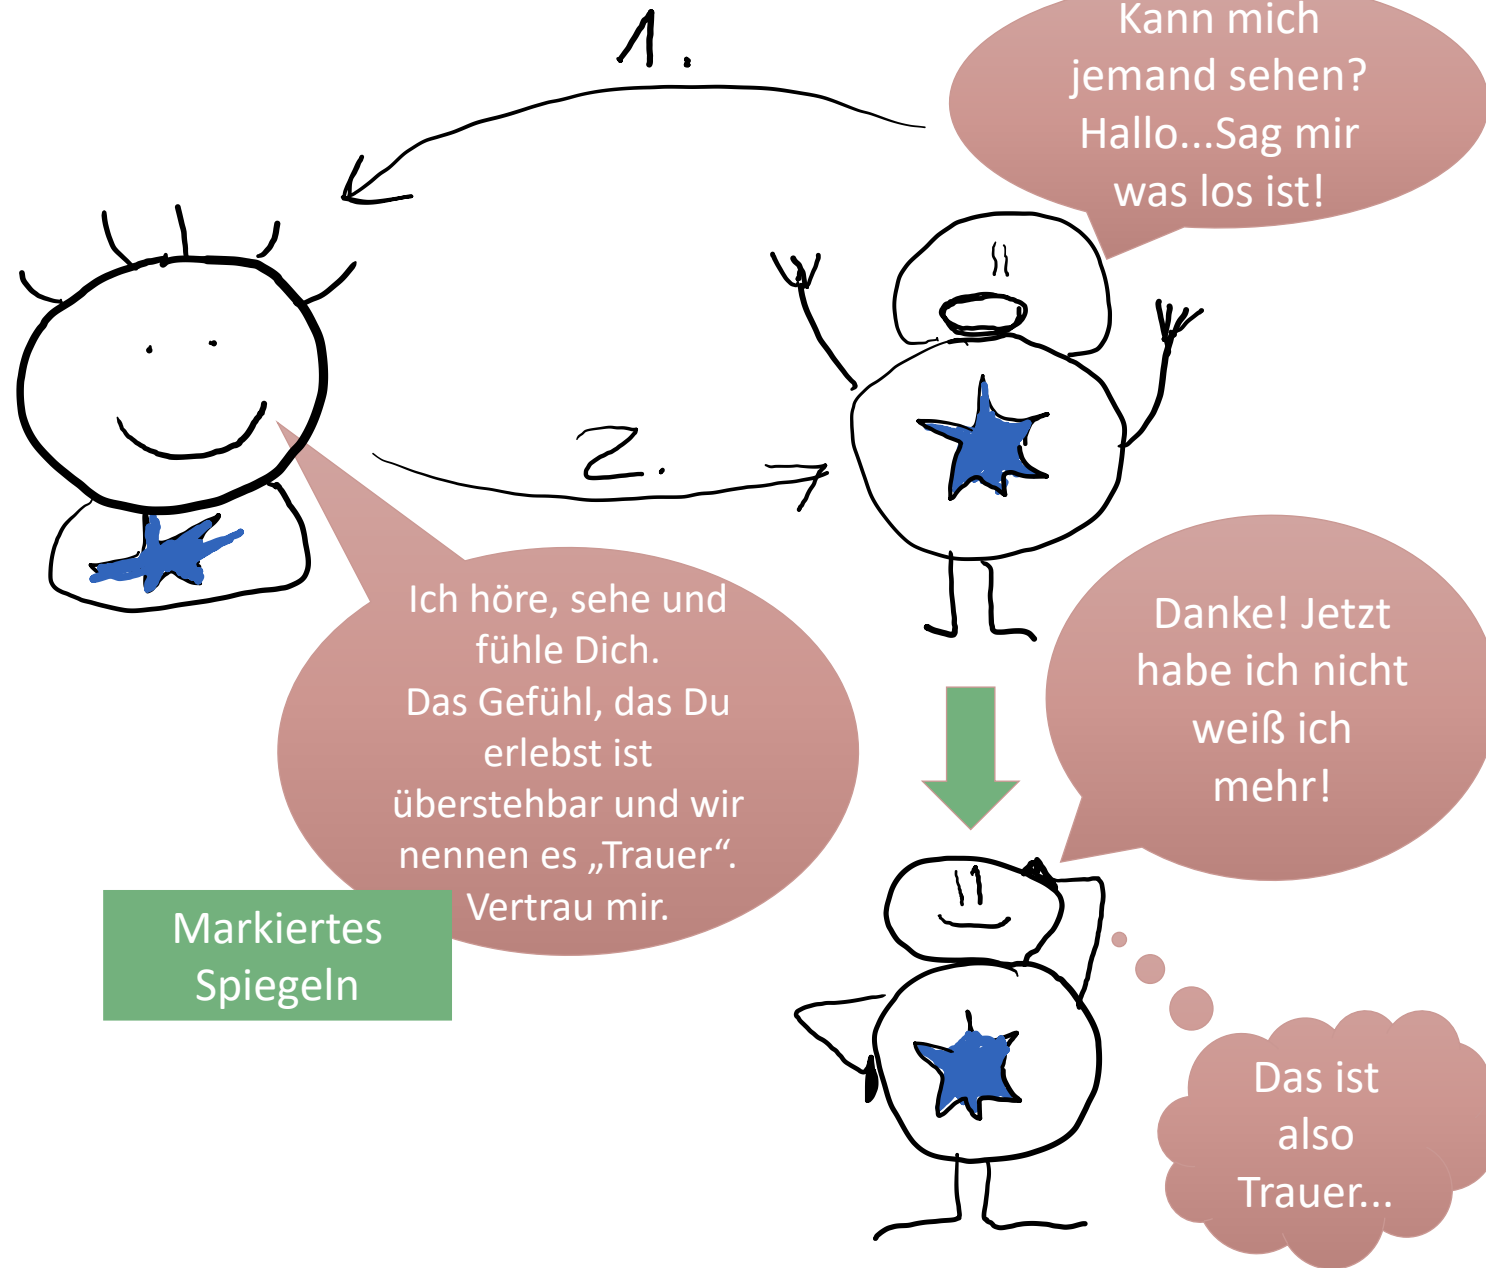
1.

Kann mich jemand sehen? Hallo...Sag mir was los ist!

2.

Ich höre, sehe und fühle Dich. Das Gefühl, das Du erlebst ist überstehbar und wir nennen es „Trauer“. Vertrau mir.

Markiertes Spiegeln

Danke! Jetzt habe ich nicht weiß ich mehr!

Das ist also Trauer...